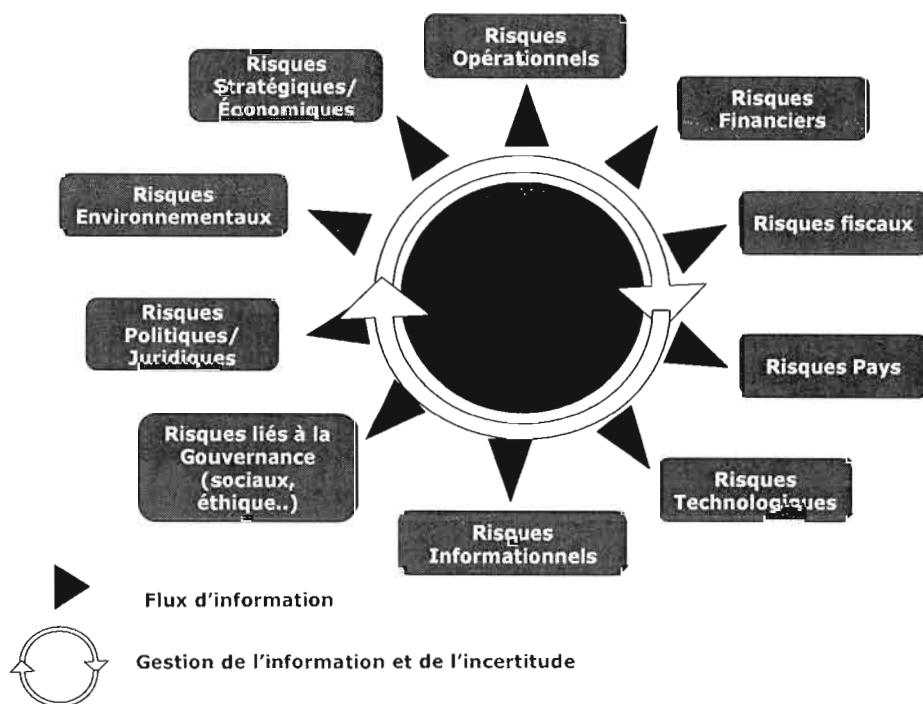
Risques Opérationnels

Risques Financiers

Risques fiscaux

Risques Pays

Risques Technologiques

Risques Informationnels

Risques liés à la Gouvernance (sociaux, éthique..)

Risques Politiques/ Juridiques

Risques Environnementaux

Risques Stratégiques/ Économiques

Flux d'information

Gestion de l'information et de l'incertitude